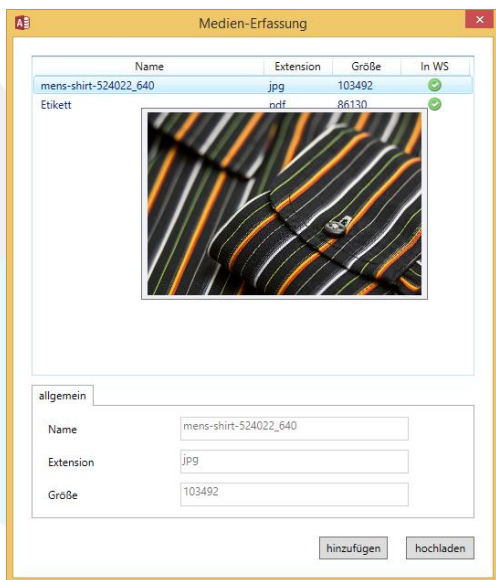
Medien-Erfassung

| Name | Extension | Größe | In WS |
|---|---|---|---|
| mens-shirt-524022_640 | jpg | 103492 | |
| Etikett | pdf | 86130 | |

allgemein

Name mens-shirt-524022_640

Extension jpg

Größe 103492

hinzufügen hochladen